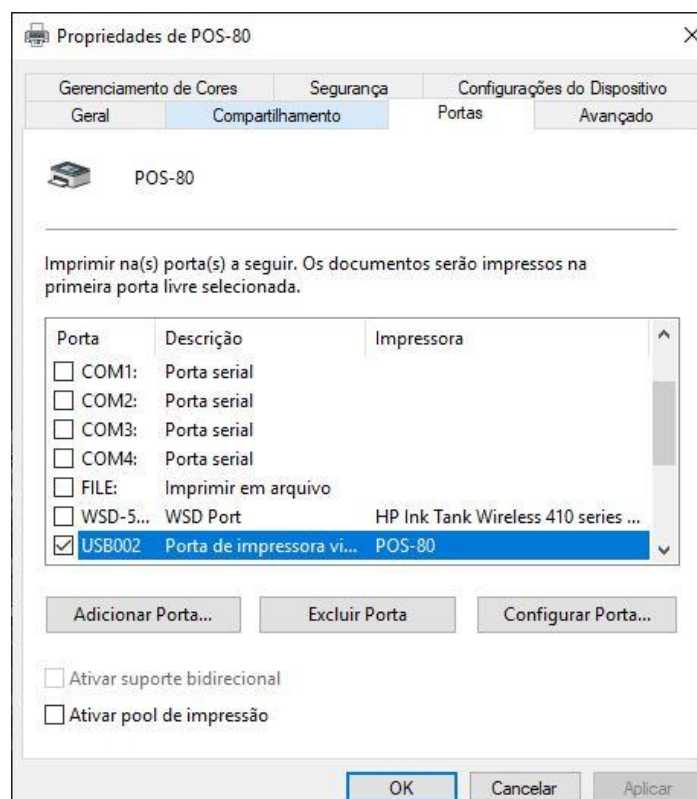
Propriedades de POS-80

×

Gerenciamento de Cores | Segurança | Configurações do Dispositivo
Geral | Compartilhamento | Portas | Avançado

POS-80

Imprimir na(s) porta(s) a seguir. Os documentos serão impressos na primeira porta livre selecionada.

| Porta | Descrição | Impressora |
|---|---|---|
| ☐ COM1: | Porta serial | |
| ☐ COM2: | Porta serial | |
| ☐ COM3: | Porta serial | |
| ☐ COM4: | Porta serial | |
| ☐ FILE: | Imprimir em arquivo | |
| ☐ WSD-5... | WSD Port | HP Ink Tank Wireless 410 series ... |
| ☑ USB002 | Porta de impressora vi... | POS-80 |

Adicionar Porta... | Excluir Porta | Configurar Porta...

☐ Ativar suporte bidirecional

☐ Ativar pool de impressão

OK | Cancelar | Aplicar